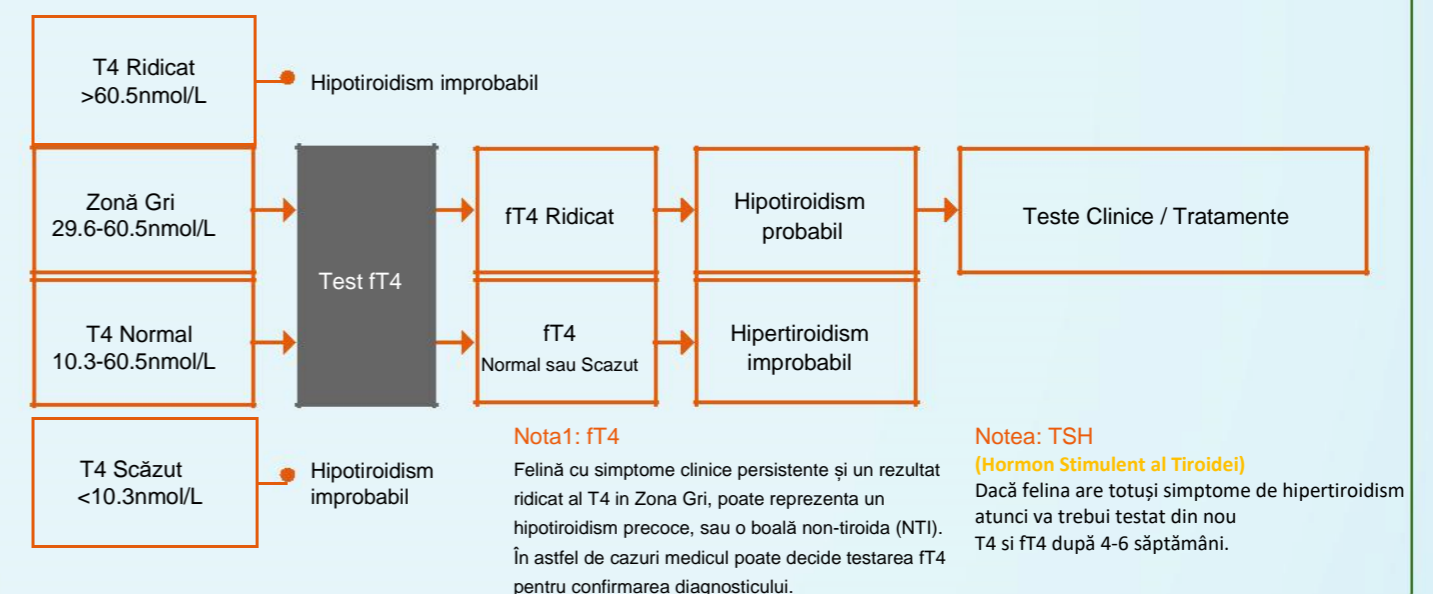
T4 Ridicat
>60.5nmol/L

Hipotiroidism improbabil

Zonă Gri
29.6-60.5nmol/L

Test fT4

fT4 Ridicat

Hipotiroidism probabil

Teste Clinice / Tratamente

T4 Normal
10.3-60.5nmol/L

fT4
Normal sau Scazut

Hipertiroidism improbabil

T4 Scăzut
<10.3nmol/L

Hipotiroidism improbabil

Nota1: fT4

Felină cu simptome clinice persistente și un rezultat ridicat al T4 in Zona Gri, poate reprezenta un hipotiroidism precoce, sau o boală non-tiroida (NTI). În astfel de cazuri medicul poate decide testarea fT4 pentru confirmarea diagnosticului.

Notea: TSH
(Hormon Stimulent al Tiroidei)
Dacă felina are totuşi simptome de hipertiroidism atunci va trebui testat din nou T4 si fT4 după 4-6 săptămâni.